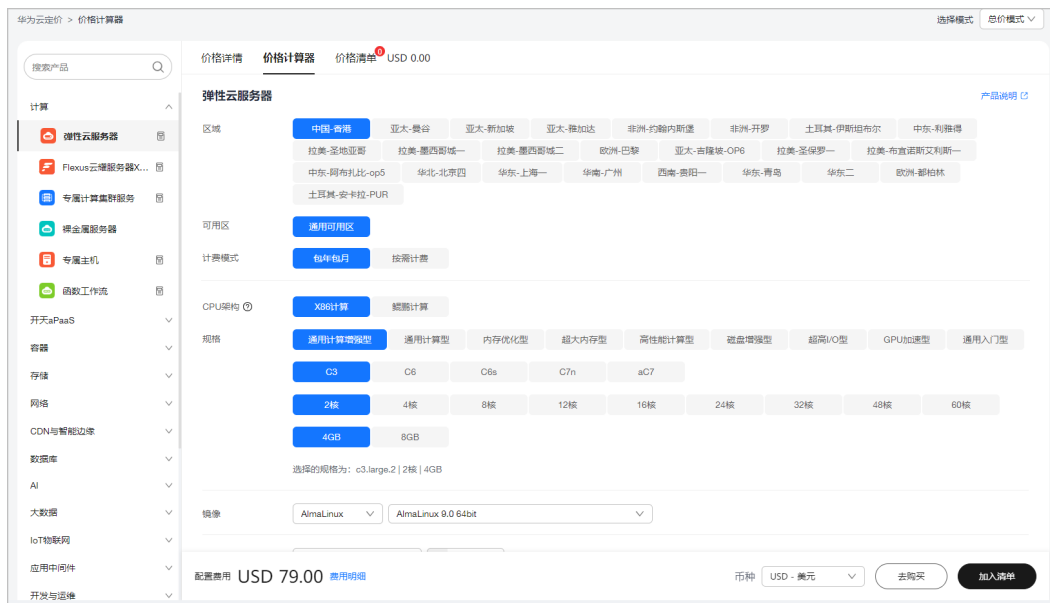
华为云定价 > 价格计算器

选择模式 总价模式

搜索产品

计算
弹性云服务器
Flexus云耀服务器X...
专属计算集群服务
裸金属服务器
专属主机
函数工作流
开天aPaaS
容器
存储
网络
CDN与智能边缘
数据库
AI
大数据
IoT物联网
应用中间件
开发与运维

价格详情 价格计算器 价格清单 0 USD 0.00

弹性云服务器

产品说明

区域
中国-香港 亚太-曼谷 亚太-新加坡 亚太-雅加达 非洲-约翰内斯堡 非洲-开罗 土耳其-伊斯坦布尔 中东-利雅得 拉美-圣地亚哥 拉美-墨西哥城一 拉美-墨西哥城二 欧洲-巴黎 亚太-吉隆坡-OP6 拉美-圣保罗一 拉美-布宜诺斯艾利斯一 中东-阿布扎比-op5 华北-北京四 华东-上海一 华南-广州 西南-贵阳一 华东-青岛 华北二 欧洲-都柏林 土耳其-安卡拉-PUR

可用区
通用可用区

计费模式
包年包月 按需计费

CPU架构
X86计算 鲲鹏计算

规格
通用计算增强型 通用计算型 内存优化型 超大内存型 高性能计算型 磁盘增强型 超高I/O型 GPU加速型 通用入门型
C3 C6 C6s C7n aC7
2核 4核 8核 12核 16核 24核 32核 48核 60核
4GB 8GB

选择的规格为：c3.large.2 | 2核 | 4GB

镜像
AlmaLinux AlmaLinux 9.0 64bit

配置费用 USD 79.00 费用明细

币种 USD - 美元 去购买 加入清单